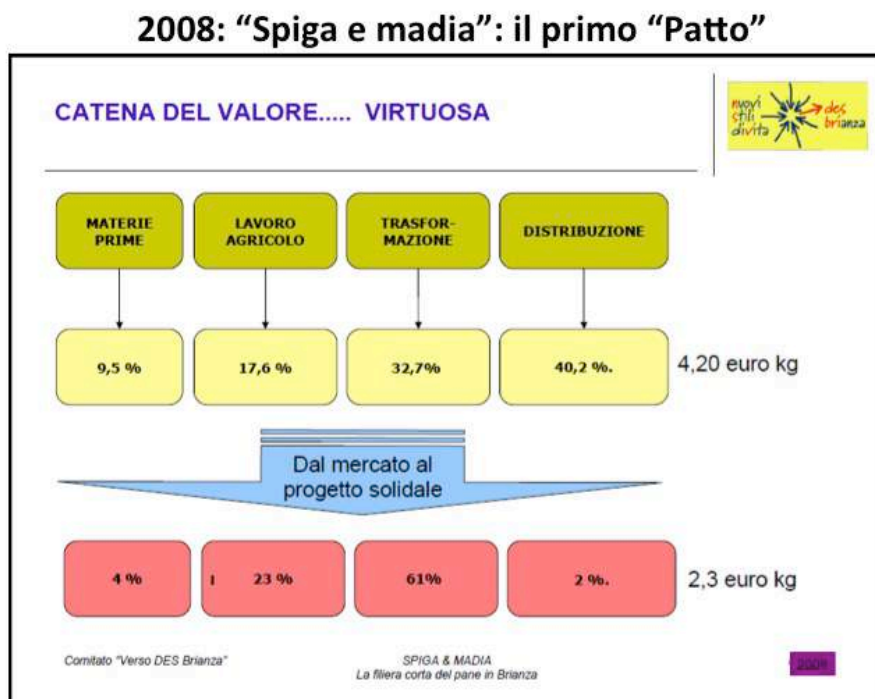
2008: “Spiga e madia”: il primo “Patto”

CATENA DEL VALORE..... VIRTUOSA

nuovi stili di vita

des brianza

MATERIE PRIME

LAVORO AGRICOLO

TRASFORMAZIONE

DISTRIBUZIONE

9,5 %

17,6 %

32,7%

40,2 %.

4,20 euro kg

Dal mercato al progetto solidale

4 %

23 %

61%

2 %.

2,3 euro kg

Comitato "Verso DES Brianza"

SPIGA & MADIA
La filiera corta del pane in Brianza

2009